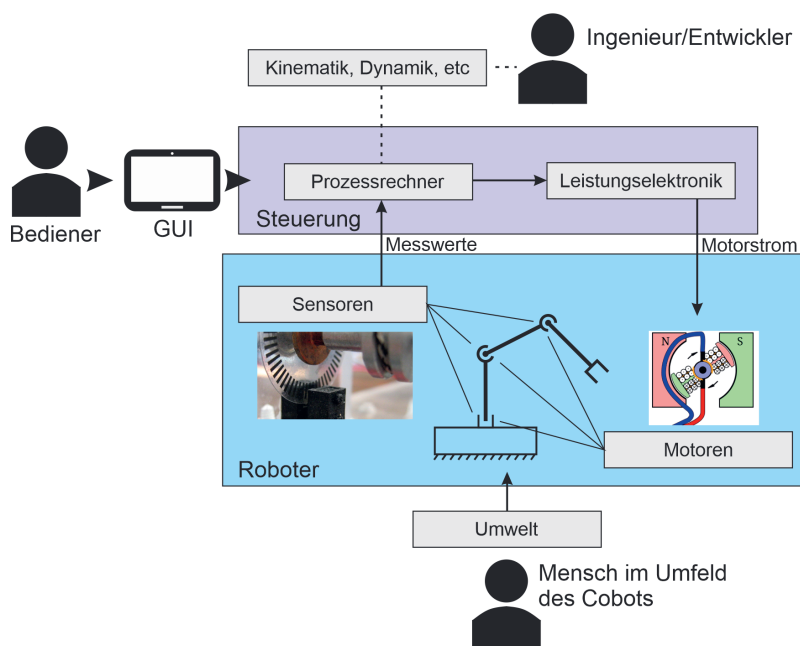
Kinematik, Dynamik, etc

Ingenieur/Entwickler

Bediener

GUI

Prozessrechner

Leistungselektronik

Steuerung

Messwerte

Motorstrom

Sensoren

N

S

Roboter

Motoren

Umwelt

Mensch im Umfeld des Cobots